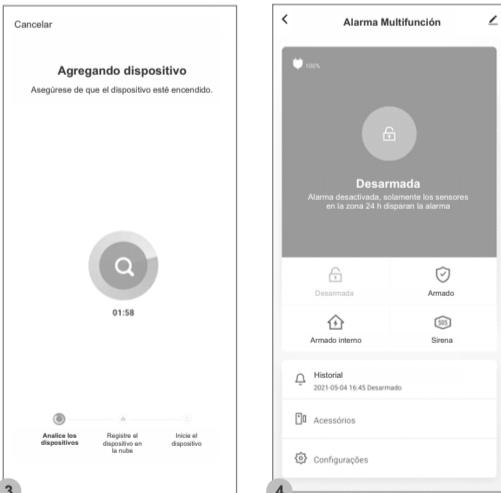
Cancelar

Agregando dispositivo

Asegúrese de que el dispositivo esté encendido.

01:58

Analice los dispositivos

Registre el dispositivo en la nube

Inicie el dispositivo

3

<

Alarma Multifunción

100%

Desarmada

Alarma desactivada, solamente los sensores en la zona 24 h disparan la alarma

Desarmada

Armado

Armado interno

SOS

Sirena

Historial

2021-05-04 16:45 Desarmado

Acessórios

Configurações

4